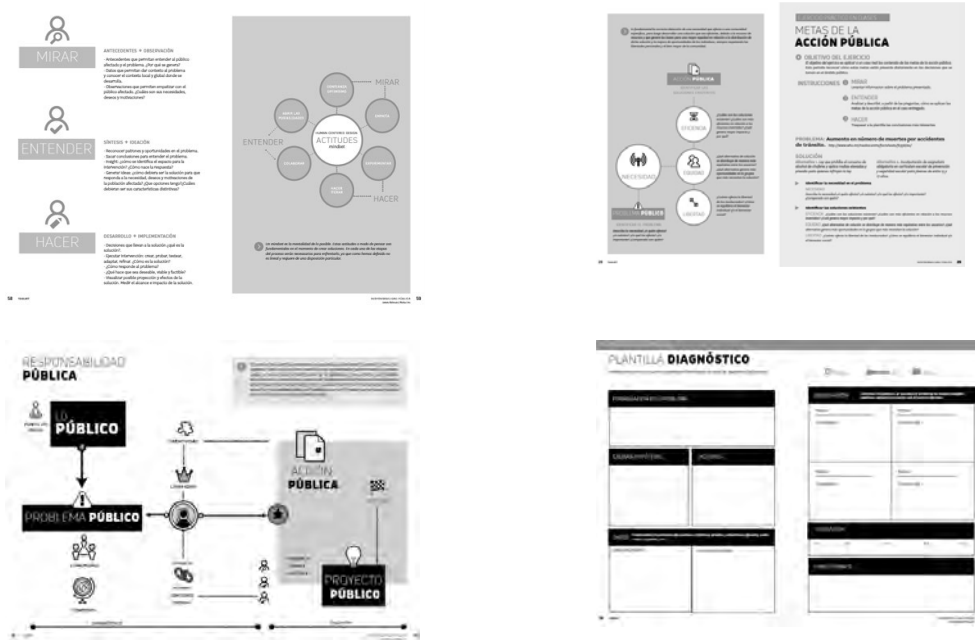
MIRAR

ANTECEDENTES + OBSERVACIÓN

- Antecedentes que permitan entender al público afectado y al problema. ¿Por qué se genera?
- Datos que permitan dar contexto al problema y conocer el contexto local y global donde se desarrolla.
- Observaciones que permitan empatizar con el público afectado. ¿Cuáles son sus necesidades, deseos y motivaciones?

ENTENDER

SÍNTESIS + IDEACIÓN

- Reconocer patrones y oportunidades en el problema.
- Sacar conclusiones para entender el problema.
- Insight. ¿Cómo se identifica el espacio para la intervención? ¿Cómo nace la respuesta?
- Generar ideas. ¿Cómo debiera ser la solución para que responda a la necesidad, deseos y motivaciones de la población afectada? ¿Qué opciones tengo? ¿Cuáles debieran ser sus características distintivas?

HACER

DESARROLLO + IMPLEMENTACIÓN

- Decisiones que llevan a la solución ¿qué es la solución?
- Ejecutar intervención: crear, probar, testear, adaptar, refinar. ¿Cómo es la solución? ¿Cómo responde al problema?
- ¿Qué hace que sea deseable, viable y factible?
- Visualizar posible proyección y efectos de la solución. Medir el alcance e impacto de la solución.

MIRAR

ENTENDER

HACER

ACTITUDES

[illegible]

METAS DE LA ACCIÓN PÚBLICA

OBJETIVO DEL EJERCICIO

INSTRUCCIONES

MIRAR

ENTENDER

HACER

PROBLEMA: Aumento en número de muertes por accidentes de tránsito.

SOLUCIÓN

ACCIÓN PÚBLICA

EFICIENCIA

NECESIDAD

EQUIDAD

LIBERTAD

PROBLEMA PÚBLICO

RESPONSABILIDAD PÚBLICA

LO PÚBLICO

PROBLEMA PÚBLICO

ACCIÓN PÚBLICA

PROYECTO PÚBLICO

PLANTILLA DIAGNÓSTICO

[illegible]